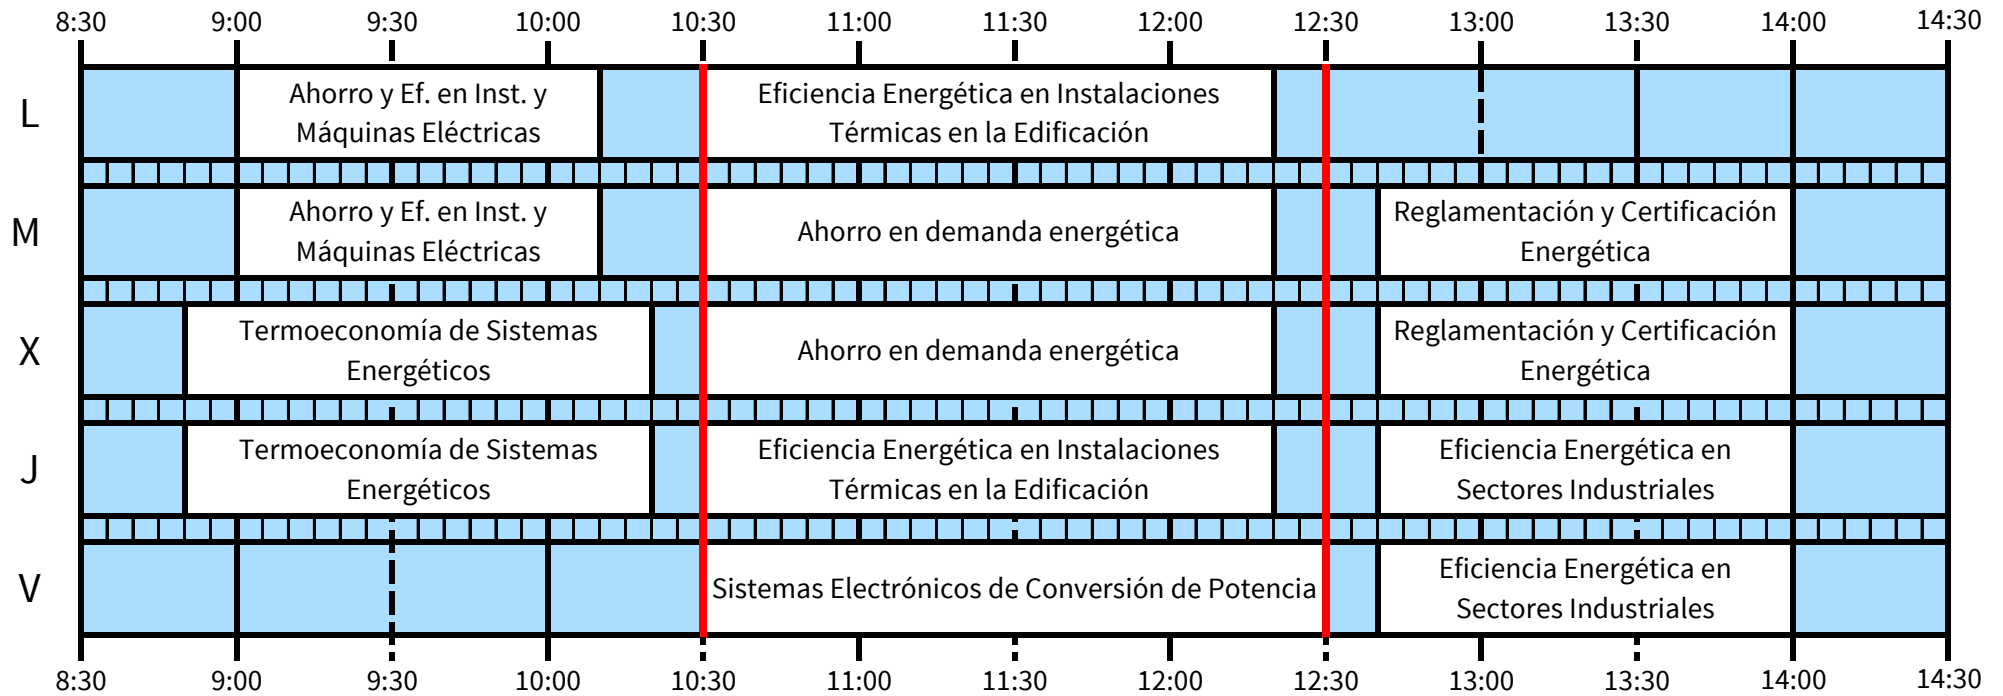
8:30 9:00 9:30 10:00 10:30 11:00 11:30 12:00 12:30 13:00 13:30 14:00 14:30

| | | | | |
|---|---|---|---|---|
| L | Ahorro y Ef. en Inst. y Máquinas Eléctricas | Eficiencia Energética en Instalaciones Térmicas en la Edificación | | |
| M | Ahorro y Ef. en Inst. y Máquinas Eléctricas | Ahorro en demanda energética | Reglamentación y Certificación Energética | |
| X | Termoeconomía de Sistemas Energéticos | Ahorro en demanda energética | Reglamentación y Certificación Energética | |
| J | Termoeconomía de Sistemas Energéticos | Eficiencia Energética en Instalaciones Térmicas en la Edificación | Eficiencia Energética en Sectores Industriales | |
| V | | Sistemas Electrónicos de Conversión de Potencia | Eficiencia Energética en Sectores Industriales | |

8:30 9:00 9:30 10:00 10:30 11:00 11:30 12:00 12:30 13:00 13:30 14:00 14:30